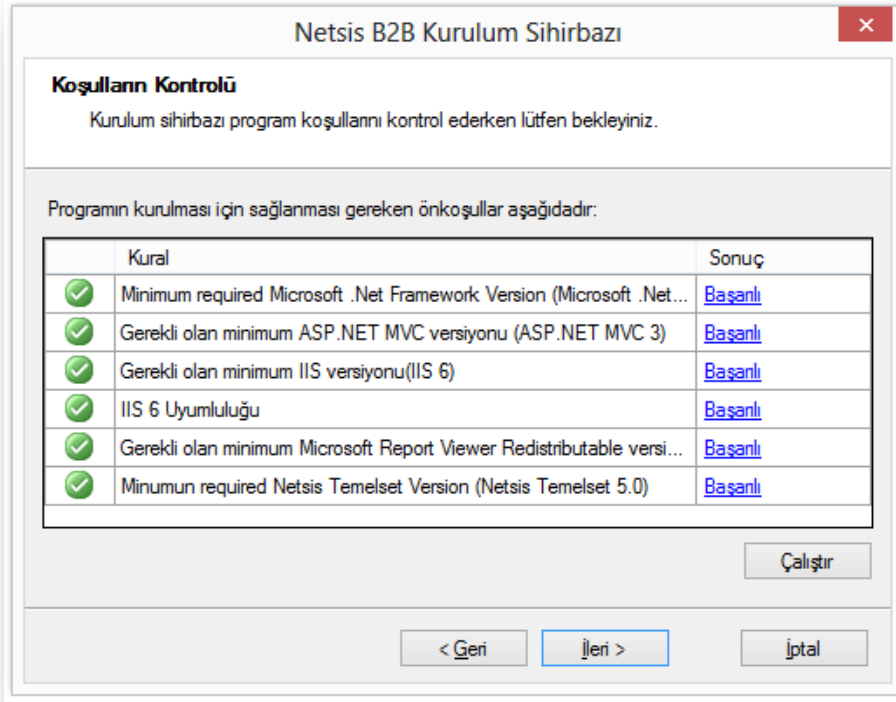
Netsis B2B Kurulum Sihirbazı

Koşulların Kontrolü

Kurulum sihirbazı program koşullarını kontrol ederken lütfen bekleyiniz.

Programın kurulması için sağlanması gereken önkoşullar aşağıdadır:

| | Kural | Sonuç |
|---|---|---|
| | Minimum required Microsoft .Net Framework Version (Microsoft .Net... | Başarılı |
| | Gerekli olan minimum ASP.NET MVC versiyonu (ASP.NET MVC 3) | Başarılı |
| | Gerekli olan minimum IIS versiyonu(IIS 6) | Başarılı |
| | IIS 6 Uyumluluğu | Başarılı |
| | Gerekli olan minimum Microsoft Report Viewer Redistributable versi... | Başarılı |
| | Minumun required Netsis Temelset Version (Netsis Temelset 5.0) | Başarılı |

Çalıştır

< Geri

İleri >

İptal